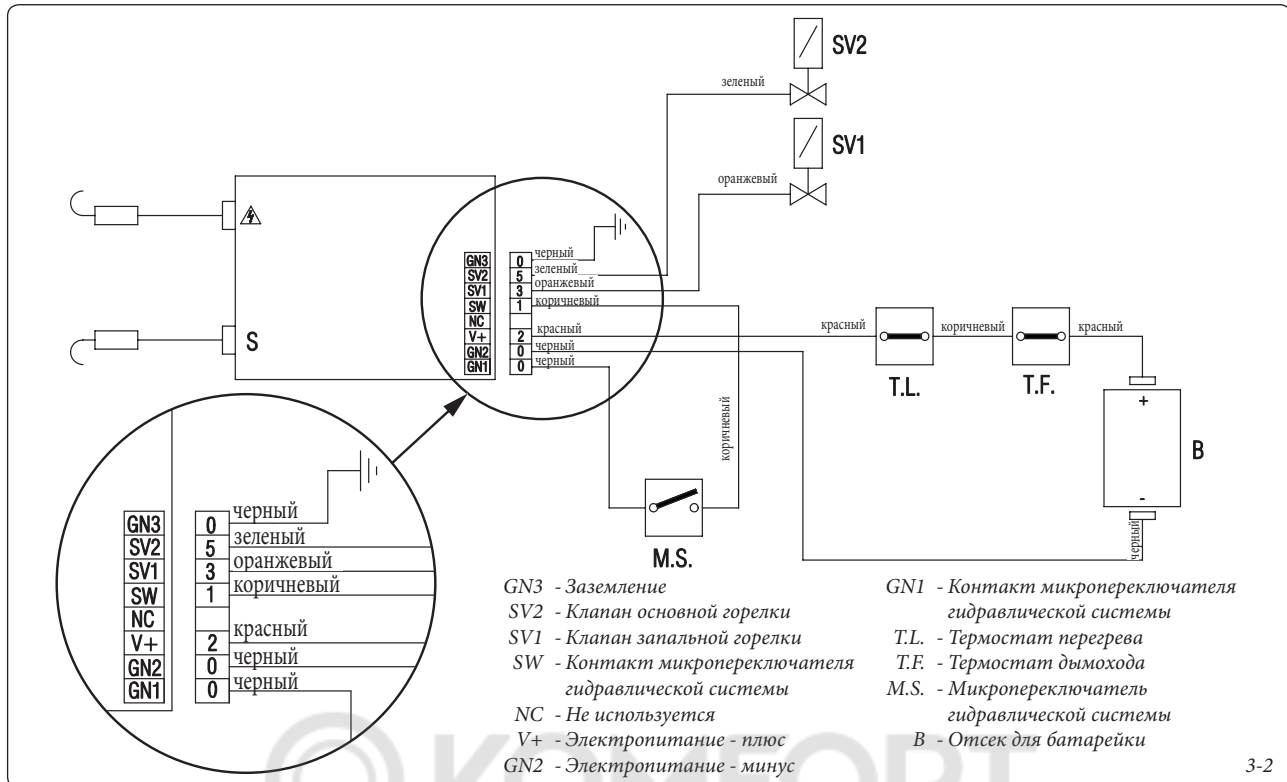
SV2

зеленый

SV1

оранжевый

S

GN3
SV2
SV1
SW
NC
V+
GN2
GN1

0 черный
5 зеленый
3 оранжевый
1 коричневый
2 красный
0 черный
0 черный

красный

коричневый

красный

T.L.

T.F.

+

B

-

черный

коричневый

M.S.

GN3 черный 0
SV2 зеленый 5
SV1 оранжевый 3
SW коричневый 1
NC
V+ красный 2
GN2 черный 0
GN1 черный 0

GN3 - Заземление
SV2 - Клапан основной горелки
SV1 - Клапан запальной горелки
SW - Контакт микропереключателя гидравлической системы
NC - Не используется
V+ - Электропитание - плюс
GN2 - Электропитание - минус

GN1 - Контакт микропереключателя гидравлической системы
T.L. - Термостат перегрева
T.F. - Термостат дымохода
M.S. - Микропереключатель гидравлической системы
B - Отсек для батарейки

3-2